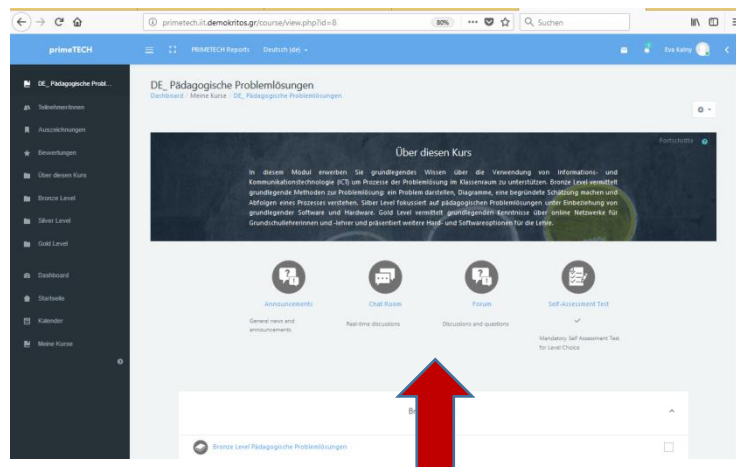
primetech.iit.demokritos.gr/course/view.php?id=8 80% ··· Suchen

primeTECH PRIMETECH Reports Deutsch (de) Eva Kalmy

DE_ Pädagogische Probl...
TeilnehmerInnen
Auszeichnungen
Bewertungen
Über diesen Kurs
Bronze Level
Silver Level
Gold Level
Dashboard
Startseite
Kalender
Meine Kurse

DE_ Pädagogische Problemlösungen
Dashboard / Meine kurse / DE_ Pädagogische Problemlösungen

Fortschritte

Über diesen Kurs

In diesem Modul erwerben Sie grundlegendes Wissen über die Verwendung von Informations- und Kommunikationstechnologie (ICT) um Prozesse der Problemlösung im Klassenraum zu unterstützen. Bronze Level vermittelt grundlegende Methoden zur Problemlösung: ein Problem darstellen, Diagramme, eine begründete Schätzung machen und Abfolgen eines Prozesses verstehen. Silber Level fokussiert auf pädagogischen Problemlösungen unter Einbeziehung von grundlegender Software und Hardware. Gold Level vermittelt grundlegenden Kenntnisse über online Netzwerke für Grundschullehrerinnen und -lehrer und präsentiert weitere Hard- und Softwareoptionen für die Lehre.

Announcements
General news and announcements

Chat Room
Real-time discussions

Forum
Discussions and questions

Self-Assessment Test
Mandatory Self Assessment Test for Level Choice

Br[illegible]

Bronze Level Pädagogische Problemlösungen